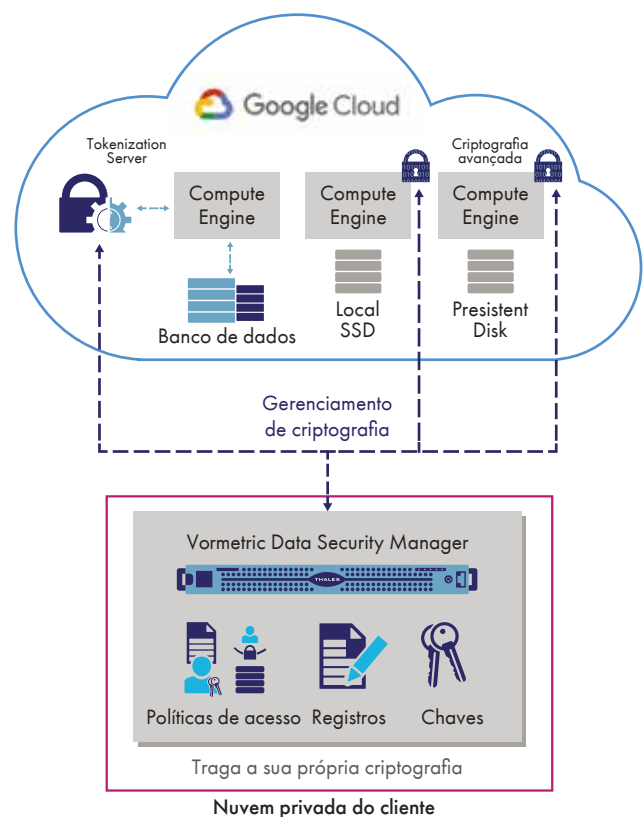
Google Cloud

Tokenization Server

Compute Engine

Banco de dados

Compute Engine

Local SSD

Criptografia avançada

Compute Engine

Presistent Disk

Gerenciamento de criptografia

Vormetric Data Security Manager

THALES

Políticas de acesso

Registros

Chaves

Traga a sua própria criptografia

Nuvem privada do cliente